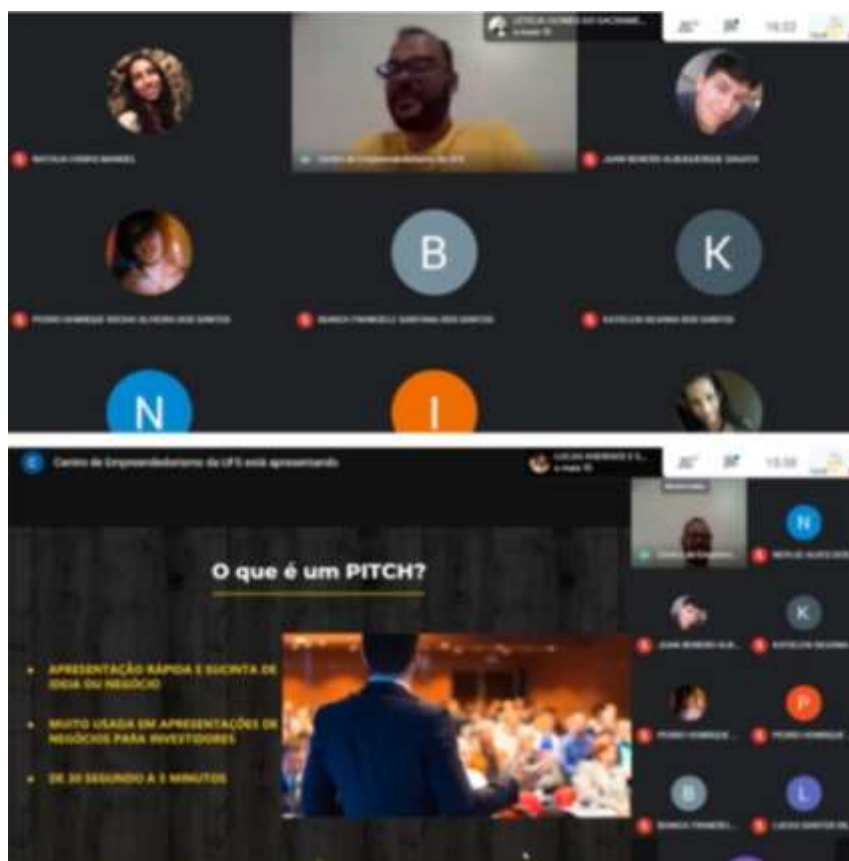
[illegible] e mais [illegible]

19:03

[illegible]

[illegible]

JUAN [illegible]

B

K

PEDRO HENRIQUE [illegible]

BIANCA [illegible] DOS SANTOS

KATELLEN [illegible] DOS SANTOS

N

I

C Centro de Empreendedorismo da UFS está apresentando

LUCAS ANDRADE E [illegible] e mais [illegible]

19:08

O que é um PITCH?

• APRESENTAÇÃO RÁPIDA E SUCINTA DE IDEIA OU NEGÓCIO

• MUITO USADA EM APRESENTAÇÕES DE NEGÓCIOS PARA INVESTIDORES

• DE 30 SEGUNDO A 5 MINUTOS

N

JUAN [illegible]

K

KATELLEN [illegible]

PEDRO HENRIQUE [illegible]

P

PEDRO HENRIQUE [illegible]

B

BIANCA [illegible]

L

LUCAS SANTOS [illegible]